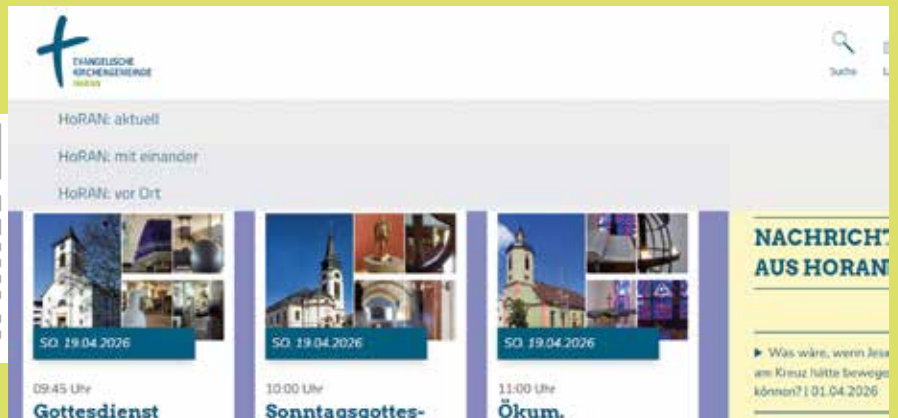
EVANGELISCHE KIRCHENGEMEINDE HORAN

Suche

HoRAN: aktuell

HoRAN: mit einander

HoRAN: vor Ort

SO. 19.04.2026

09:45 Uhr

Gottesdienst

SO. 19.04.2026

10:00 Uhr

Sonntagsgottes-

SO. 19.04.2026

11:00 Uhr

Ökum.

NACHRICHT
AUS HORAN

▶ Was wäre, wenn Jes am Kreuz hätte bewege können? | 01.04.2026